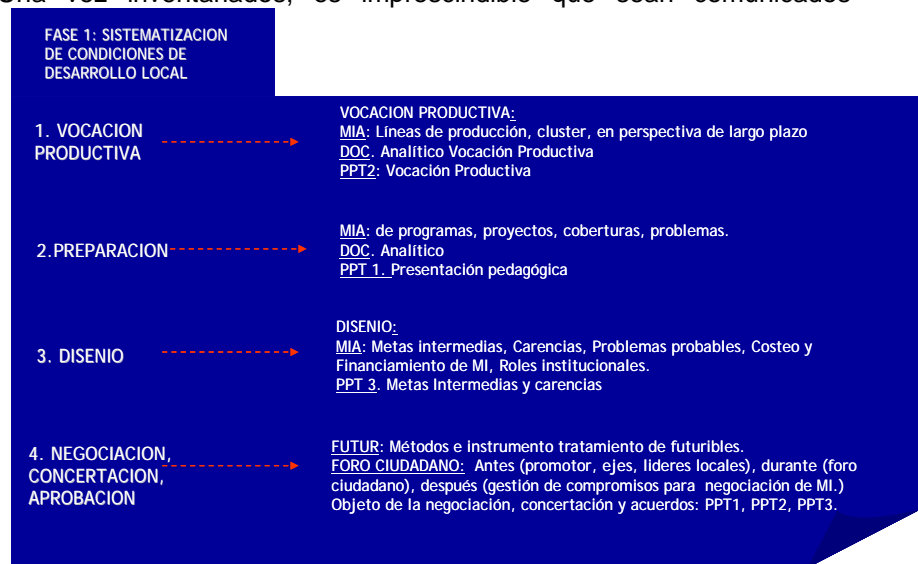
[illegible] vez inventariados, es imprescindible que sean comunicados

FASE 1: SISTEMATIZACION DE CONDICIONES DE DESARROLLO LOCAL

1. VOCACION PRODUCTIVA

VOCACION PRODUCTIVA:
MIA: Líneas de producción, cluster, en perspectiva de largo plazo
DOC. Analítico Vocación Productiva
PPT2: Vocación Productiva

2.PREPARACION

MIA: de programas, proyectos, coberturas, problemas.
DOC. Analítico
PPT 1. Presentación pedagógica

3. DISENIO

DISENIO:
MIA: Metas intermedias, Carencias, Problemas probables, Costeo y Financiamiento de MI, Roles institucionales.
PPT 3. Metas Intermedias y carencias

4. NEGOCIACION, CONCERTACION, APROBACION

FUTUR: Métodos e instrumento tratamiento de futuribles.
FORO CIUDADANO: Antes (promotor, ejes, lideres locales), durante (foro ciudadano), después (gestión de compromisos para negociación de MI.)
Objeto de la negociación, concertación y acuerdos: PPT1, PPT2, PPT3.